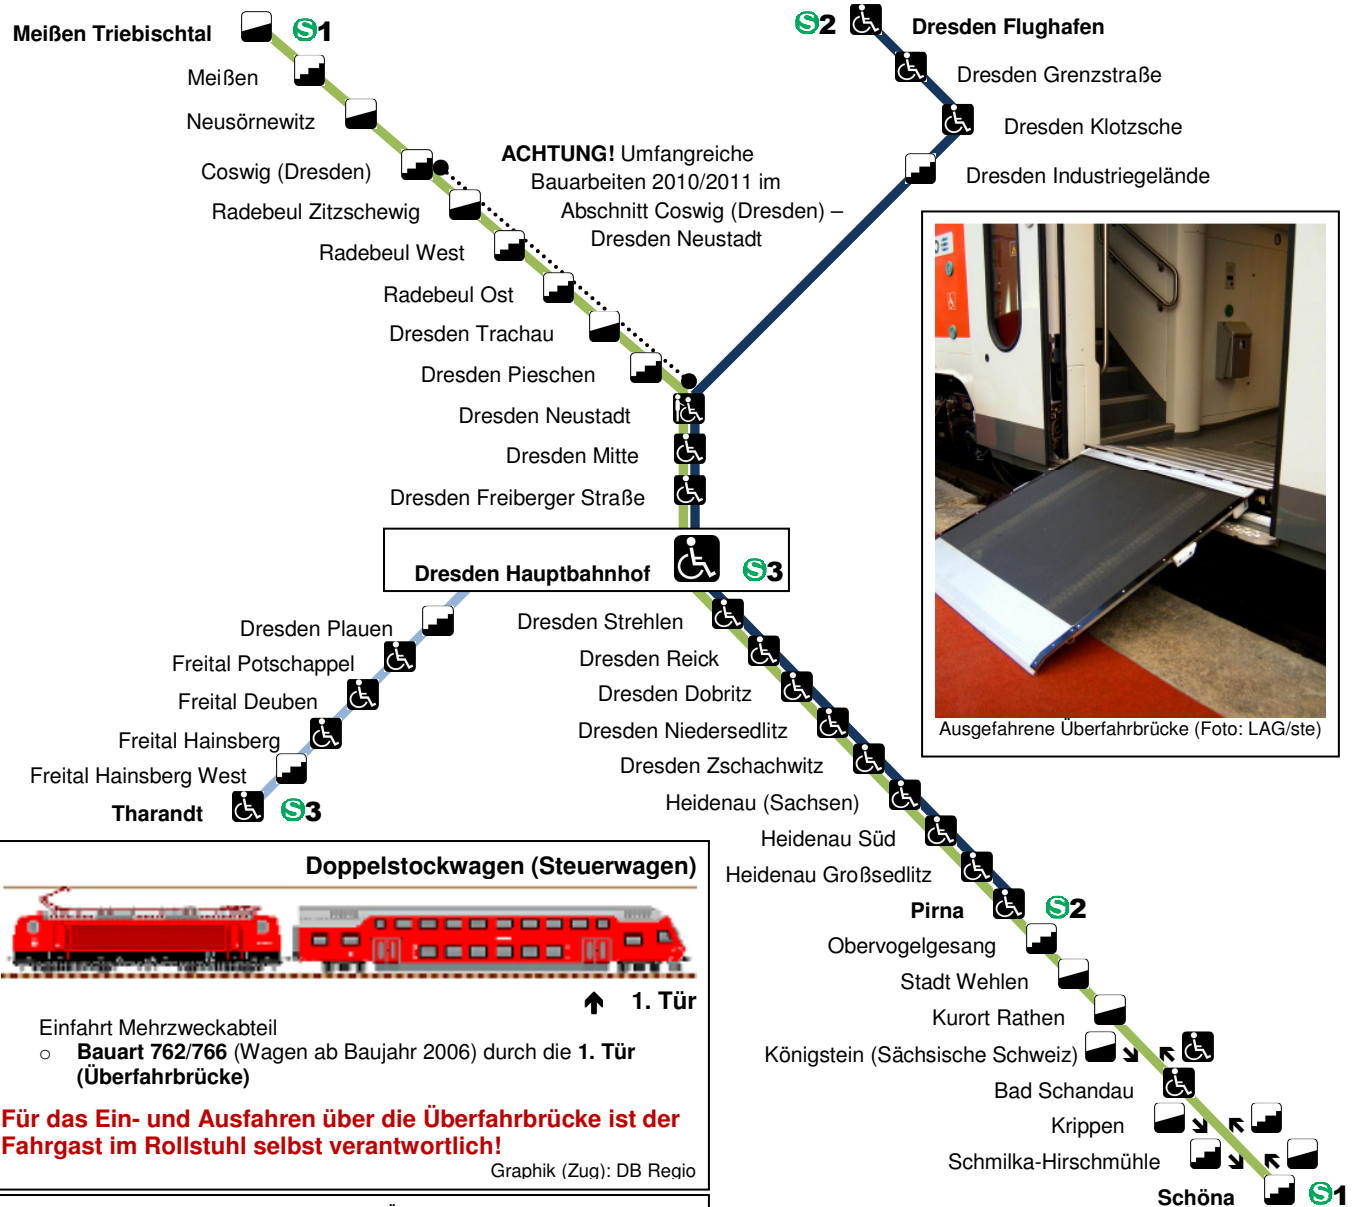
Meißen Triebischtal S1

Meißen

Neusörnewitz

Coswig (Dresden)

Radebeul Zitzschewig

Radebeul West

Radebeul Ost

Dresden Trachau

Dresden Pieschen

Dresden Neustadt

Dresden Mitte

Dresden Freiberger Straße

S2 Dresden Flughafen

Dresden Grenzstraße

Dresden Klotzsche

Dresden Industriegelände

**ACHTUNG!** Umfangreiche Bauarbeiten 2010/2011 im Abschnitt Coswig (Dresden) – Dresden Neustadt

Ausgefahrene Überfahrbrücke (Foto: LAG/ste)

Dresden Hauptbahnhof S3

Dresden Plauen

Freital Potschappel

Freital Deuben

Freital Hainsberg

Freital Hainsberg West

Tharandt S3

Dresden Strehlen

Dresden Reick

Dresden Dobritz

Dresden Niedersedlitz

Dresden Zschachwitz

Heidenau (Sachsen)

Heidenau Süd

Heidenau Großsedlitz

Pirna S2

Obervogelgesang

Stadt Wehlen

Kurort Rathen

Königstein (Sächsische Schweiz)

Bad Schandau

Krippen

Schmilka-Hirschmühle

Schöna S1

Doppelstockwagen (Steuerwagen)

1. Tür

Einfahrt Mehrzweckabteil

○ **Bauart 762/766** (Wagen ab Baujahr 2006) durch die **1. Tür (Überfahrbrücke)**

Für das Ein- und Ausfahren über die Überfahrbrücke ist der Fahrgast im Rollstuhl selbst verantwortlich!

Graphik (Zug): DB Regio